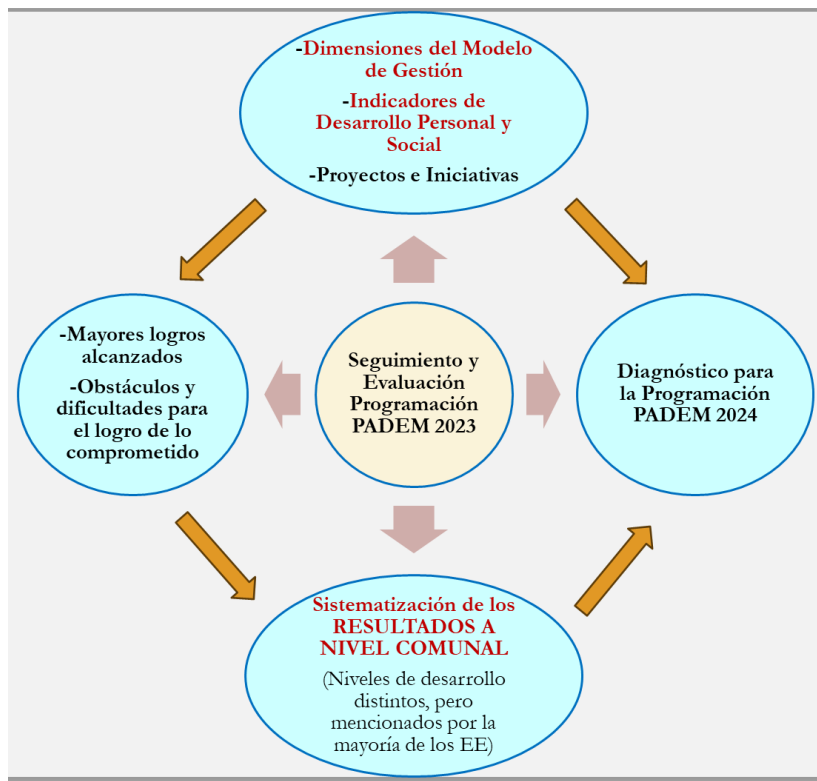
-Dimensiones del Modelo de Gestión

-Indicadores de Desarrollo Personal y Social

-Proyectos e Iniciativas

-Mayores logros alcanzados

-Obstáculos y dificultades para el logro de lo comprometido

Seguimiento y Evaluación Programación PADEM 2023

Diagnóstico para la Programación PADEM 2024

Sistematización de los RESULTADOS A NIVEL COMUNAL

(Niveles de desarrollo distintos, pero mencionados por la mayoría de los EE)